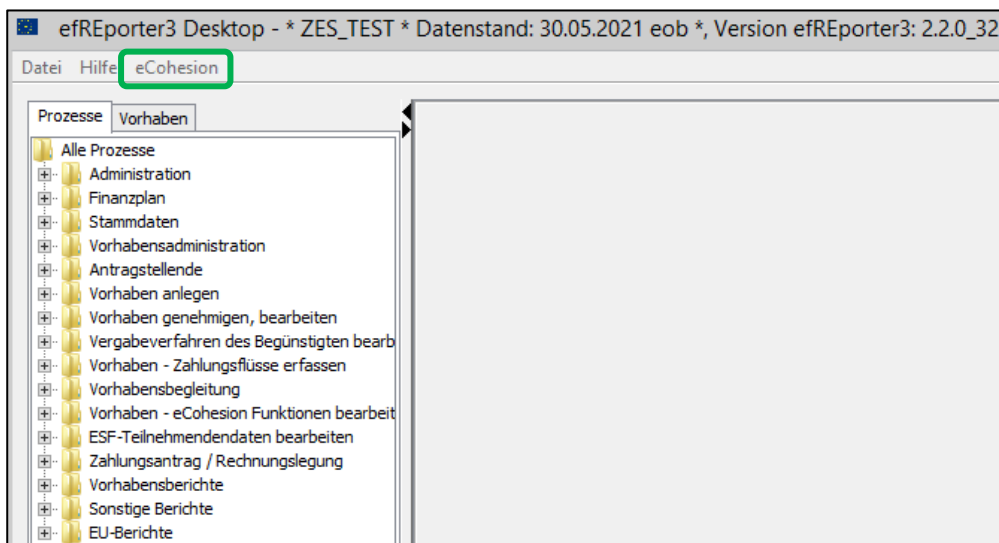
efREporter3 Desktop - * ZES_TEST * Datenstand: 30.05.2021 eob *, Version efREporter3: 2.2.0_32

Datei Hilfe eCohesion

Prozesse Vorhaben

Alle Prozesse
Administration
Finanzplan
Stammdaten
Vorhabensadministration
Antragstellende
Vorhaben anlegen
Vorhaben genehmigen, bearbeiten
Vergabeverfahren des Begünstigten bearb
Vorhaben - Zahlungsflüsse erfassen
Vorhabensbegleitung
Vorhaben - eCohesion Funktionen bearbeit
ESF-Teilnehmendendaten bearbeiten
Zahlungsantrag / Rechnungslegung
Vorhabensberichte
Sonstige Berichte
EU-Berichte